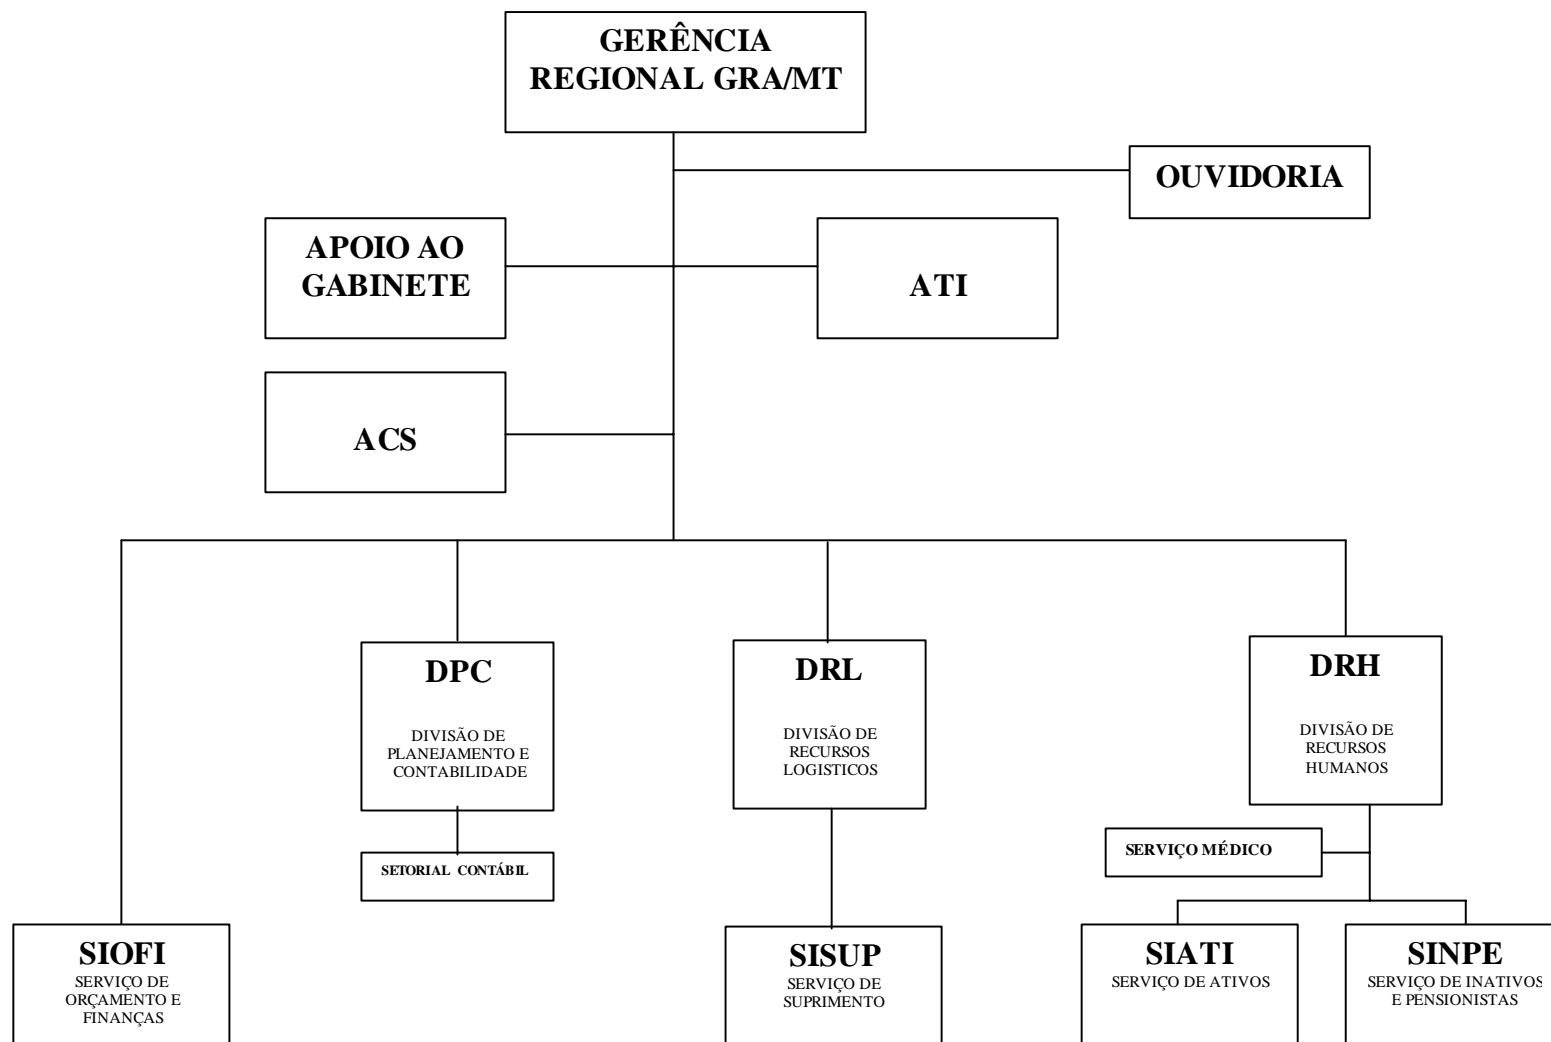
GERÊNCIA REGIONAL GRA/MT

OUVIDORIA

APOIO AO GABINETE

ATI

ACS

DPC
DIVISÃO DE PLANEJAMENTO E CONTABILIDADE

DRL
DIVISÃO DE RECURSOS LOGISTICOS

DRH
DIVISÃO DE RECURSOS HUMANOS

SERVIÇO MÉDICO

SETORIAL CONTÁBIL

SIOFI
SERVIÇO DE ORÇAMENTO E FINANÇAS

SISUP
SERVIÇO DE SUPRIMENTO

SIATI
SERVIÇO DE ATIVOS

SINPE
SERVIÇO DE INATIVOS E PENSIONISTAS